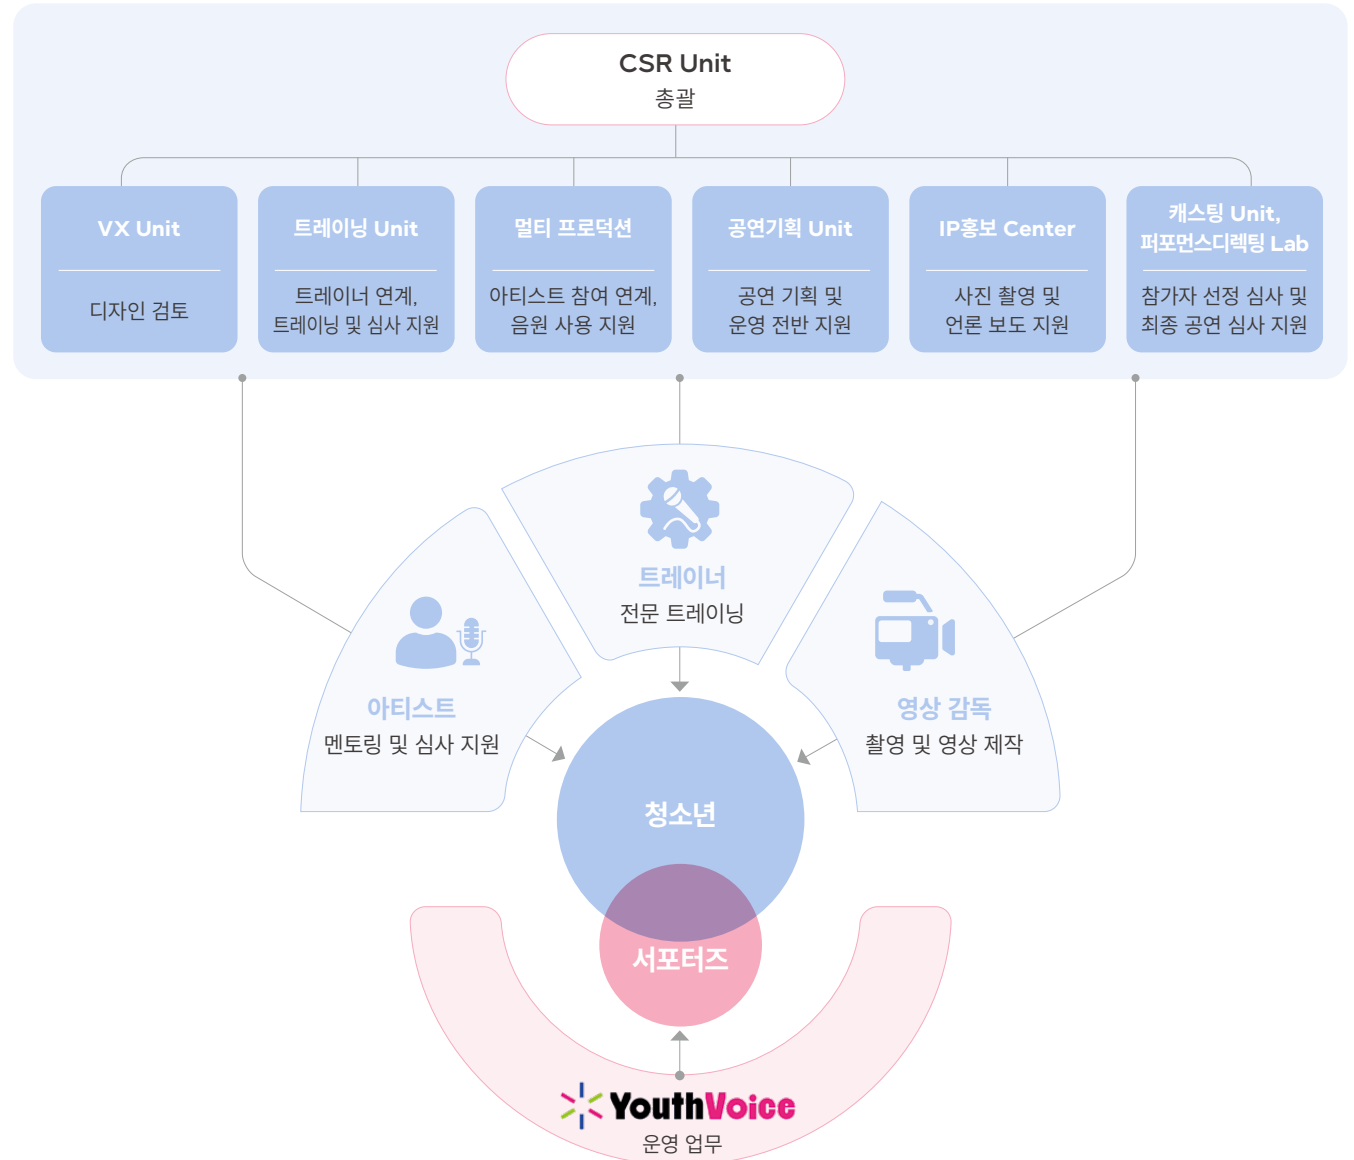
CSR Unit
총괄

VX Unit
디자인 검토

트레이닝 Unit
트레이너 연계, 트레이닝 및 심사 지원

멀티 프로덕션
아티스트 참여 연계, 음원 사용 지원

공연기획 Unit
공연 기획 및 운영 전반 지원

IP홍보 Center
사진 촬영 및 언론 보도 지원

캐스팅 Unit, 퍼포먼스디렉팅 Lab
참가자 선정 심사 및 최종 공연 심사 지원

트레이너
전문 트레이닝

아티스트
멘토링 및 심사 지원

영상 감독
촬영 및 영상 제작

청소년

서포터즈

YouthVoice
운영 업무